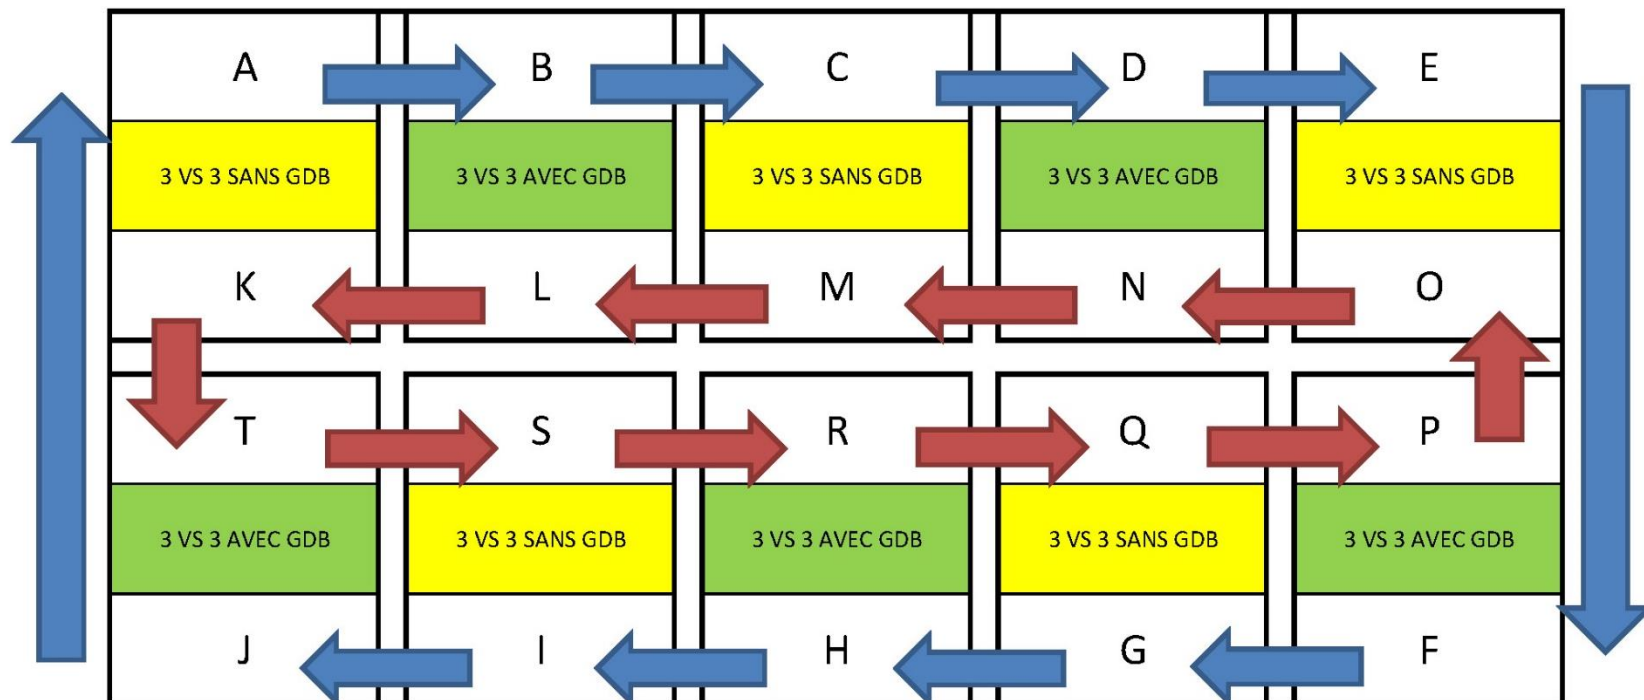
A B C D E

| 3 VS 3 SANS GDB | 3 VS 3 AVEC GDB | 3 VS 3 SANS GDB | 3 VS 3 AVEC GDB | 3 VS 3 SANS GDB |
|---|---|---|---|---|

K L M N O

T S R Q P

| 3 VS 3 AVEC GDB | 3 VS 3 SANS GDB | 3 VS 3 AVEC GDB | 3 VS 3 SANS GDB | 3 VS 3 AVEC GDB |
|---|---|---|---|---|

J I H G F